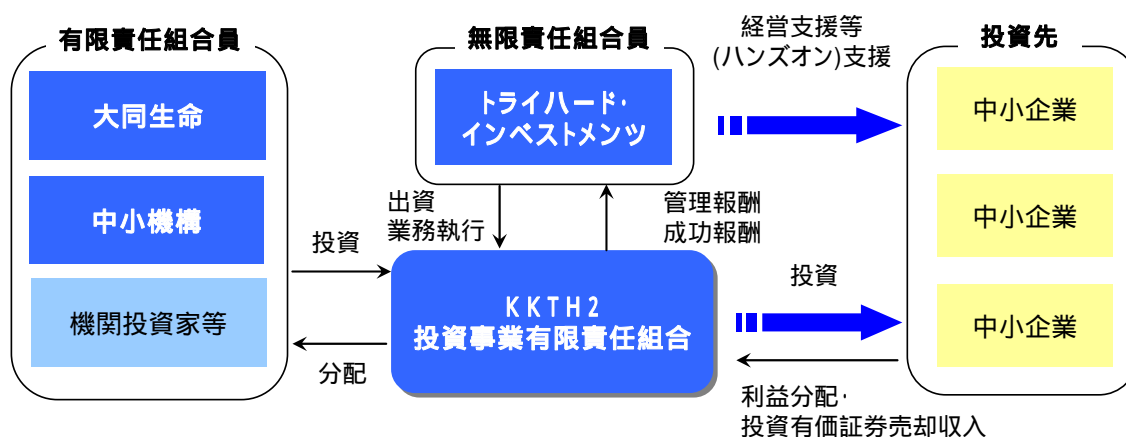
有限責任組合員

大同生命

中小機構

機関投資家等

無限責任組合員

トライハード・インベストメンツ

出資
業務執行

管理報酬
成功報酬

投資

分配

KKTH2
投資事業有限責任組合

経営支援等
(ハンズオン)支援

投資

利益分配・
投資有価証券売却収入

投資先

中小企業

中小企業

中小企業